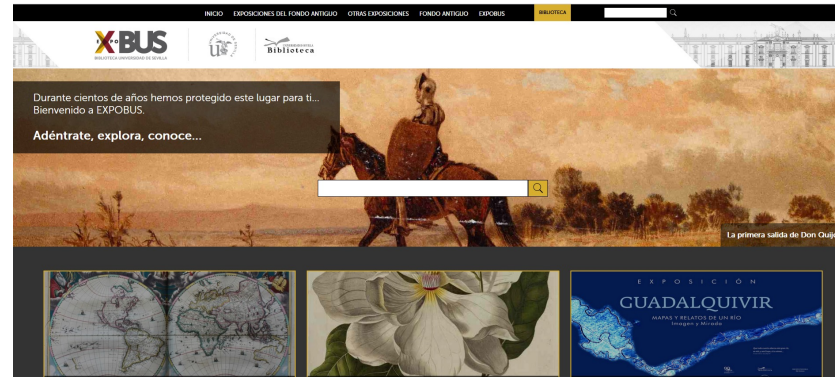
INICIO EXPOSICIONES DEL FONDO ANTIGUO OTRAS EXPOSICIONES FONDO ANTIGUO EXPOBUS BIBLIOTECA

X·BUS
BIBLIOTECA UNIVERSIDAD DE SEVILLA

US

Biblioteca

Durante cientos de años hemos protegido este lugar para ti...
Bienvenido a EXPOBUS.

Adéntrate, explora, conoce...

La primera salida de Don Quij

EXPOSICIÓN
GUADALQUIVIR
MAPAS Y RELATOS DE UN RÍO
Imagen y Mirada